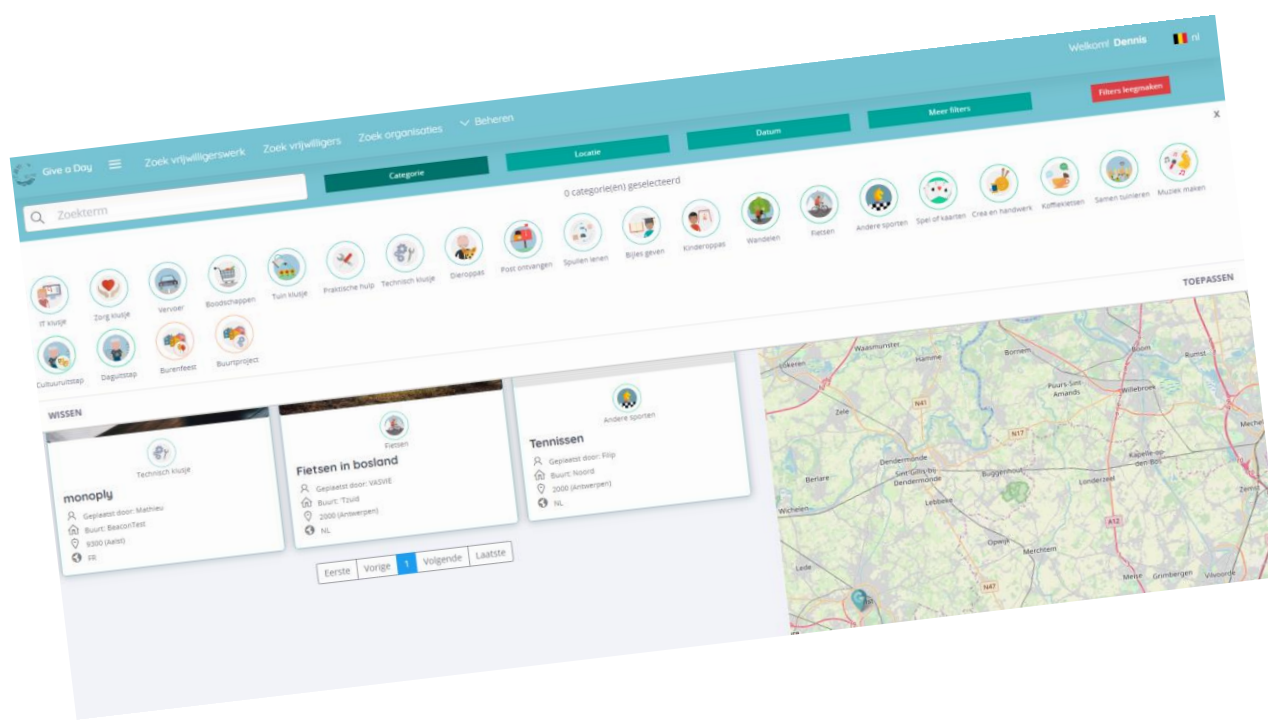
Welkom! Dennis nl

Give a Day Zoek vrijwilligerswerk Zoek vrijwilligers Zoek organisaties Beheren

Filters leegmaken

x

Zoekterm

Categorie Locatie Datum Meer filters

0 categorie(ën) geselecteerd

IT klusje Zorg klusje Vervoer Boodschappen Tuin klusje Praktische hulp Technisch klusje Dieroppas Post ontvangen Spullen lenen Bijles geven Kinderoppas Wandelen Fietsen Andere sporten Spel of kaarten Crea en handwerk Koffiekletsen Samen tuinieren Muziek maken Cultuuruitstap Daguitstap Burenfeest Buurtproject

TOEPASSEN

WISSEN

Technisch klusje
monoply
Geplaatst door: Mathieu
Buurt: BeaconTest
9300 (Aalst)
FR

Fietsen
Fietsen in bosland
Geplaatst door: VASVIE
Buurt: 'Tzuid
2000 (Antwerpen)
NL

Andere sporten
Tennissen
Geplaatst door: Filip
Buurt: Noord
2000 (Antwerpen)
NL

Eerste Vorige 1 Volgende Laatste

Waasmunster Hamme Bornem Boom Rumst Lokeren Puurs-Sint-Amands Willebroek Zele N41 N17 Mechelen Dendermonde Sint-Gillis-bij-Dendermonde Buggenhout Kapelle-op-den-Bos Berlare Lebbeke Londerzeel Zemst Wichelen Opwijk Merchtem A12 Lede N47 Meise Grimbergen Vilvoorde